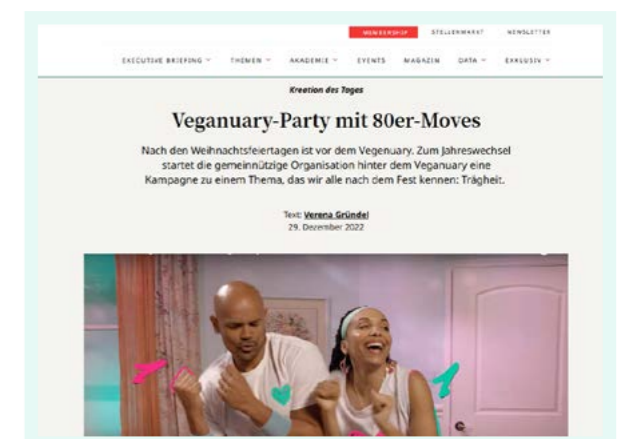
MEMBERSHIP STELLENMARKT NEWSLETTER

EXECUTIVE BRIEFING THEMEN AKADEMIE EVENTS MAGAZIN DATA EXKLUSIV

Kreation des Tages

Veganuary-Party mit 80er-Moves

Nach den Weihnachtsfeiertagen ist vor dem Veganuary. Zum Jahreswechsel startet die gemeinnützige Organisation hinter dem Veganuary eine Kampagne zu einem Thema, das wir alle nach dem Fest kennen: Trägheit.

Text: Verena Gründel
29. Dezember 2022